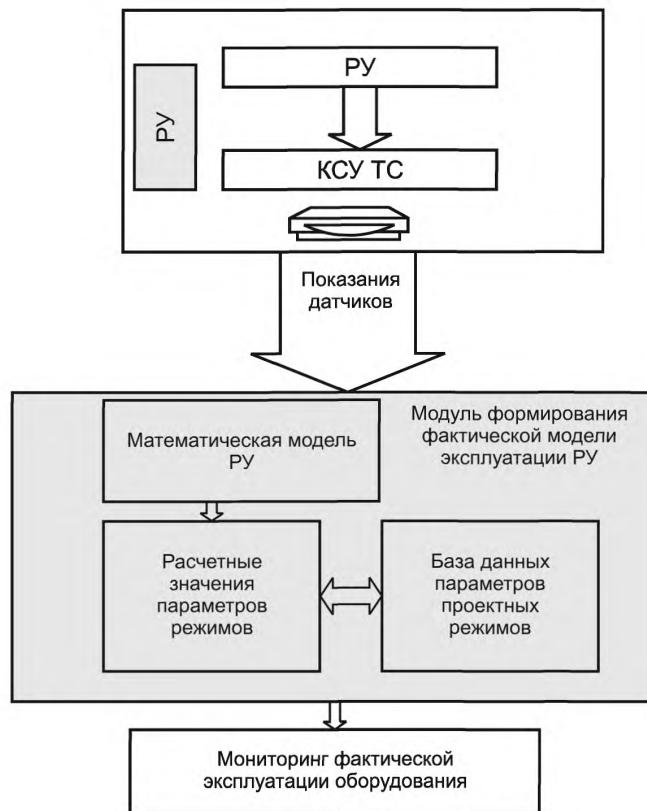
РУ

РУ

КСУ ТС

Показания датчиков

Модуль формирования фактической модели эксплуатации РУ

Математическая модель РУ

Расчетные значения параметров режимов

База данных параметров проектных режимов

Мониторинг фактической эксплуатации оборудования